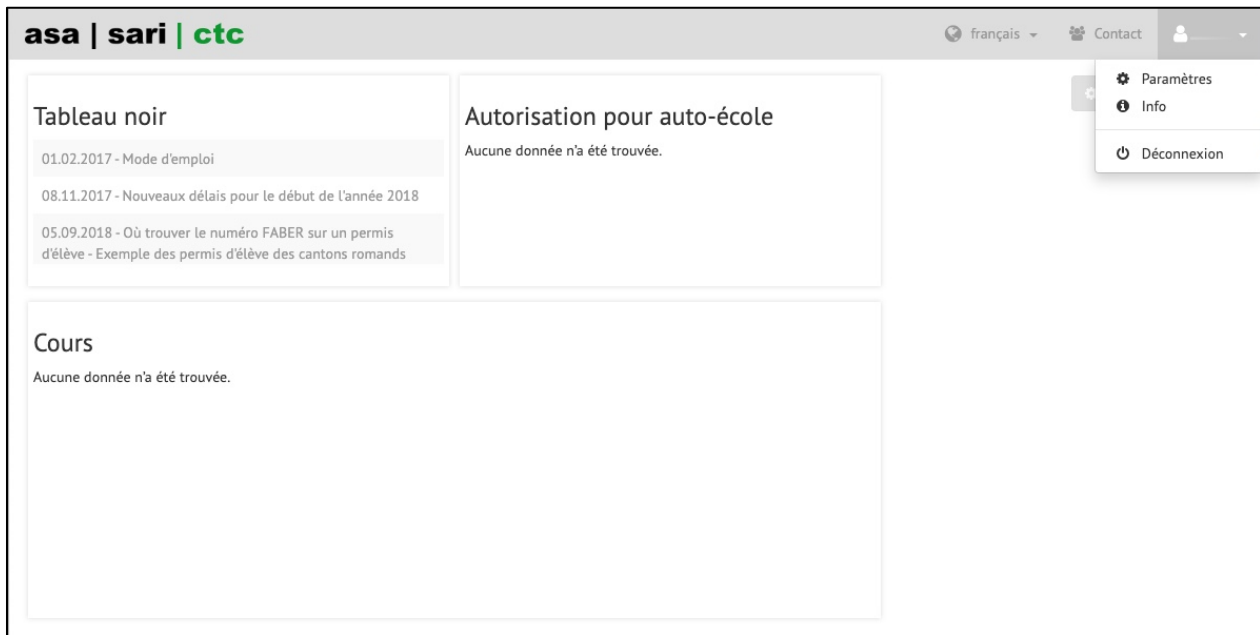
asa | sari | ctc

français

Contact

Paramètres
Info
Déconnexion

Tableau noir

01.02.2017 - Mode d'emploi

08.11.2017 - Nouveaux délais pour le début de l'année 2018

05.09.2018 - Où trouver le numéro FABER sur un permis d'élève - Exemple des permis d'élève des cantons romands

Autorisation pour auto-école

Aucune donnée n'a été trouvée.

Cours

Aucune donnée n'a été trouvée.